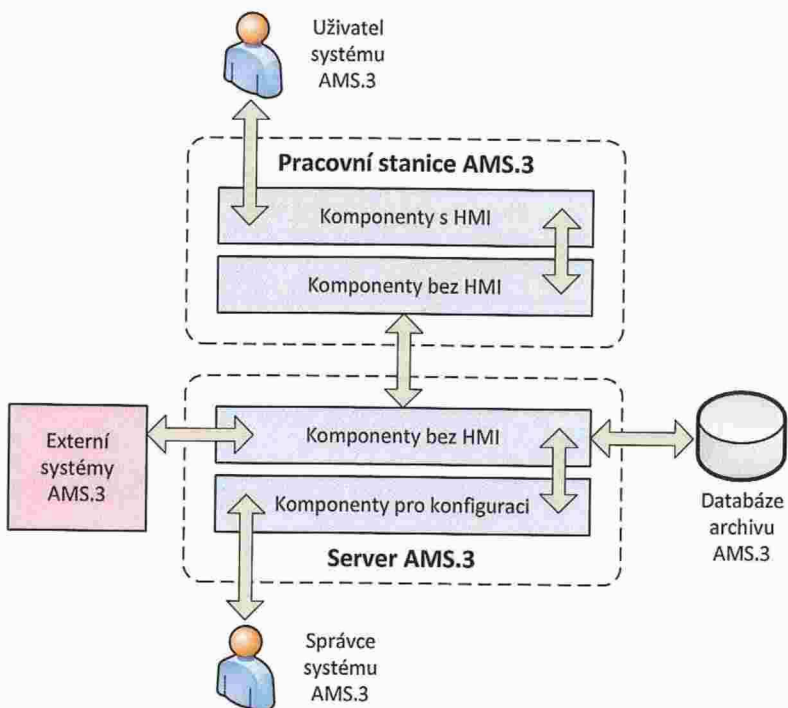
Uživatel systému AMS.3

Pracovní stanice AMS.3

Komponenty s HMI

Komponenty bez HMI

Externí systémy AMS.3

Komponenty bez HMI

Komponenty pro konfiguraci

Databáze archivu AMS.3

Server AMS.3

Správce systému AMS.3